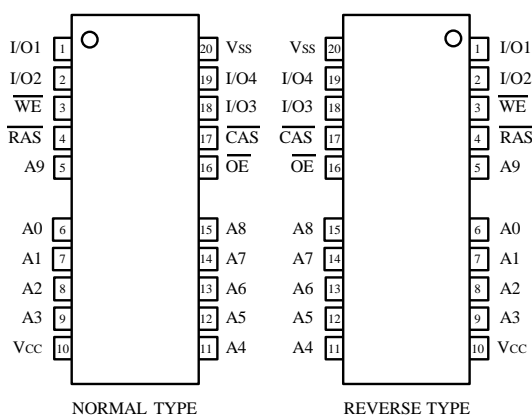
I/O1 1
I/O2 2
$\overline{WE}$ 3
$\overline{RAS}$ 4
A9 5
A0 6
A1 7
A2 8
A3 9
Vcc 10

20 Vss
19 I/O4
18 I/O3
17 $\overline{CAS}$
16 $\overline{OE}$
15 A8
14 A7
13 A6
12 A5
11 A4

NORMAL TYPE

Vss 20
I/O4 19
I/O3 18
$\overline{CAS}$ 17
$\overline{OE}$ 16
A8 15
A7 14
A6 13
A5 12
A4 11

1 I/O1
2 I/O2
3 $\overline{WE}$
4 $\overline{RAS}$
5 A9
6 A0
7 A1
8 A2
9 A3
10 Vcc

REVERSE TYPE